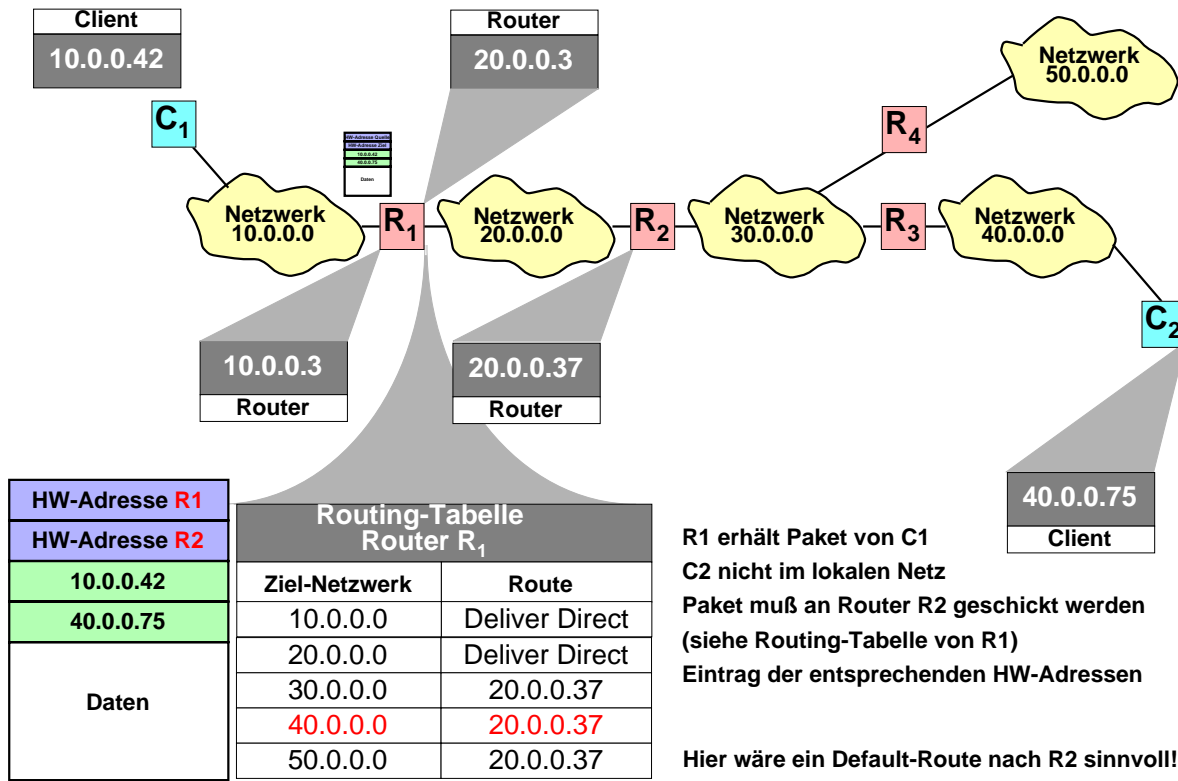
Client
10.0.0.42

Router
20.0.0.3

Netzwerk 50.0.0.0

$C_1$

$R_4$

HW-Adresse Quelle
HW-Adresse Ziel
10.0.0.42
40.0.0.75
Daten

Netzwerk 10.0.0.0

$R_1$

Netzwerk 20.0.0.0

$R_2$

Netzwerk 30.0.0.0

$R_3$

Netzwerk 40.0.0.0

$C_2$

10.0.0.3
Router

20.0.0.37
Router

40.0.0.75
Client

HW-Adresse R1
HW-Adresse R2
10.0.0.42
40.0.0.75
Daten

Routing-Tabelle
Router $R_1$

| Ziel-Netzwerk | Route |
|---|---|
| 10.0.0.0 | Deliver Direct |
| 20.0.0.0 | Deliver Direct |
| 30.0.0.0 | 20.0.0.37 |
| 40.0.0.0 | 20.0.0.37 |
| 50.0.0.0 | 20.0.0.37 |

R1 erhält Paket von C1
C2 nicht im lokalen Netz
Paket muß an Router R2 geschickt werden
(siehe Routing-Tabelle von R1)
Eintrag der entsprechenden HW-Adressen

Hier wäre ein Default-Route nach R2 sinnvoll!